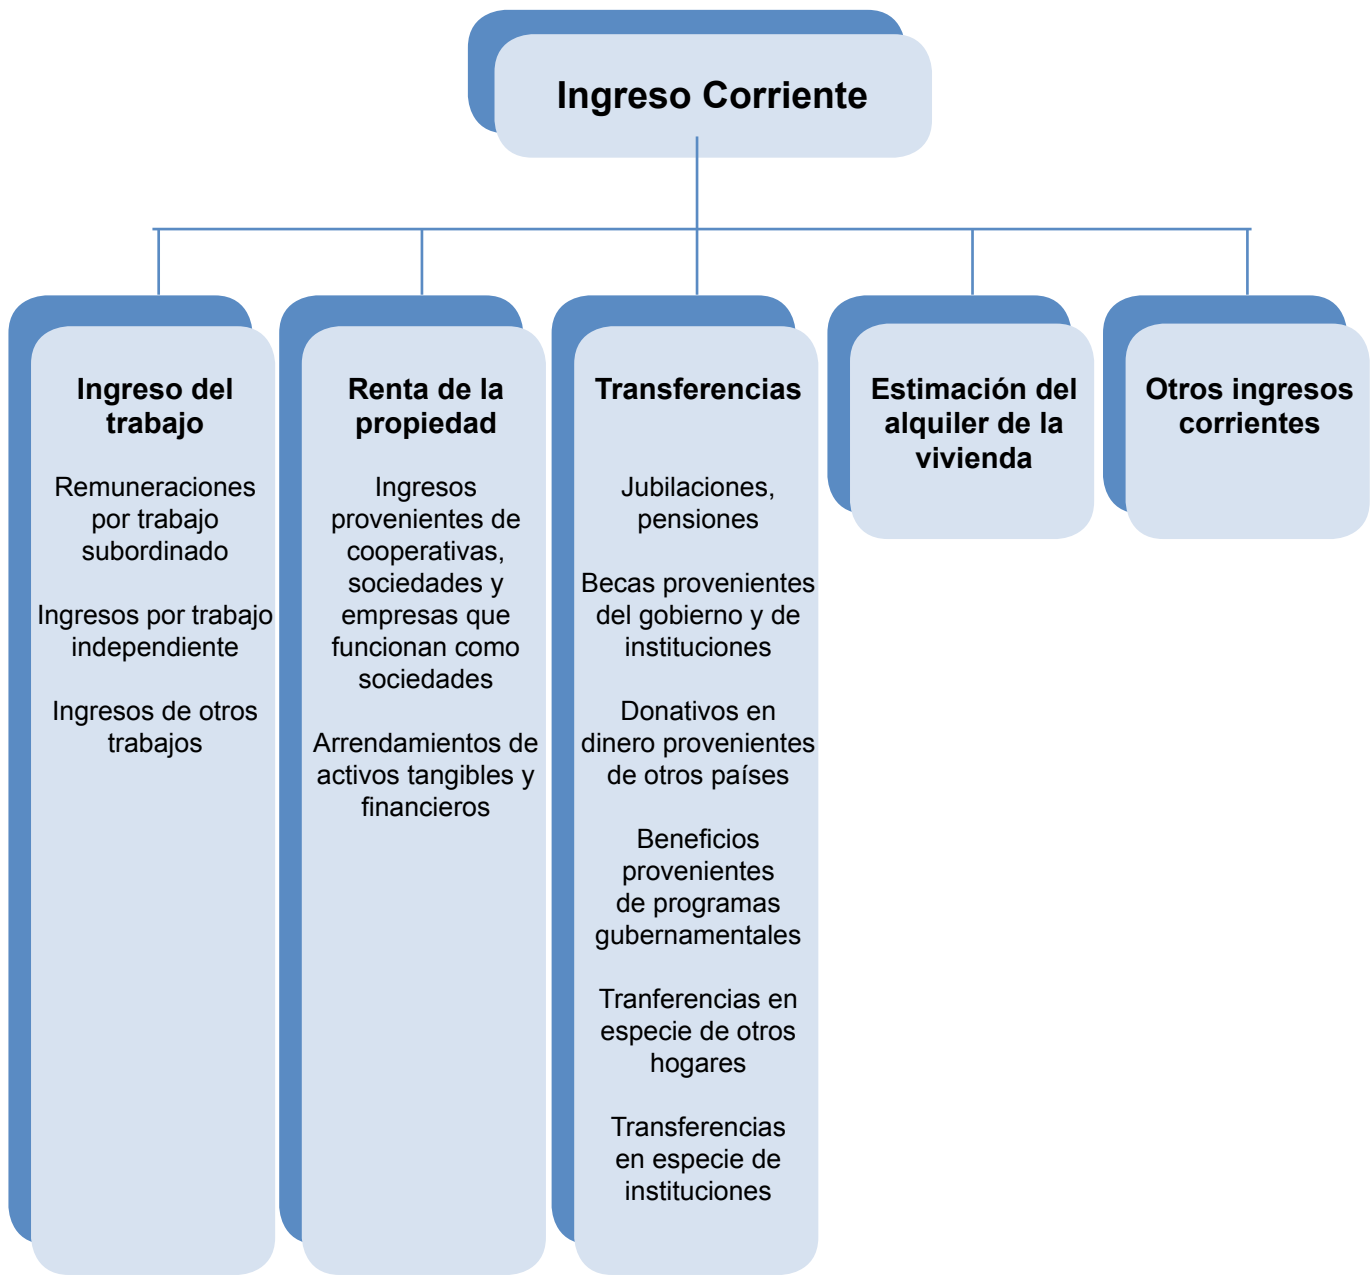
Ingreso Corriente

Ingreso del trabajo

Remuneraciones por trabajo subordinado

Ingresos por trabajo independiente

Ingresos de otros trabajos

Renta de la propiedad

Ingresos provenientes de cooperativas, sociedades y empresas que funcionan como sociedades

Arrendamientos de activos tangibles y financieros

Transferencias

Jubilaciones, pensiones

Becas provenientes del gobierno y de instituciones

Donativos en dinero provenientes de otros países

Beneficios provenientes de programas gubernamentales

Tranferencias en especie de otros hogares

Transferencias en especie de instituciones

Estimación del alquiler de la vivienda

Otros ingresos corrientes